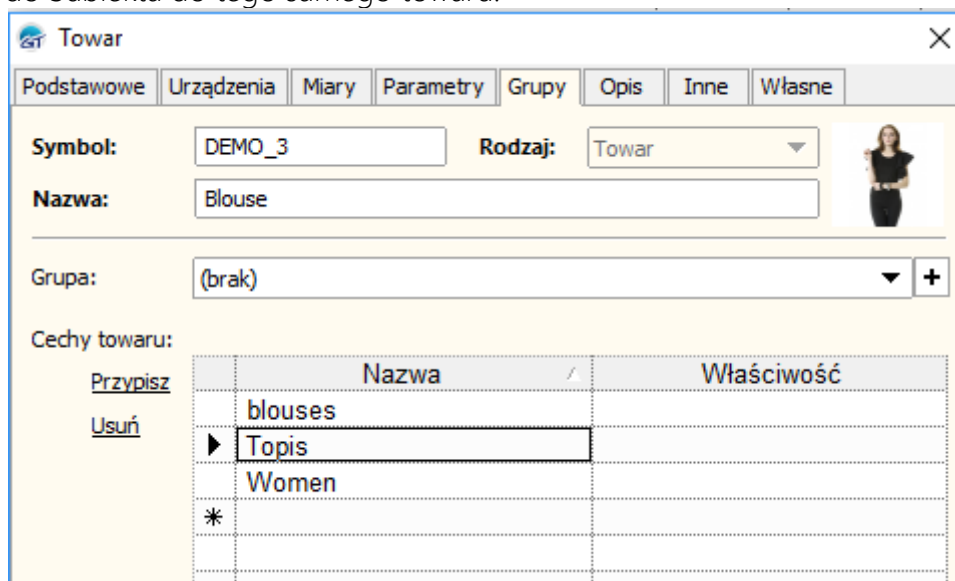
Towar

Podstawowe | Urządzenia | Miary | Parametry | Grupy | Opis | Inne | Własne

Symbol: DEMO_3
Rodzaj: Towar
Nazwa: Blouse

Grupa: (brak)

Cechy towaru:
Przypisz
Usuń

| | Nazwa | Właściwość |
|---|---|---|
| | blouses | |
| ▶ | Topis | |
| | Women | |
| * | | |